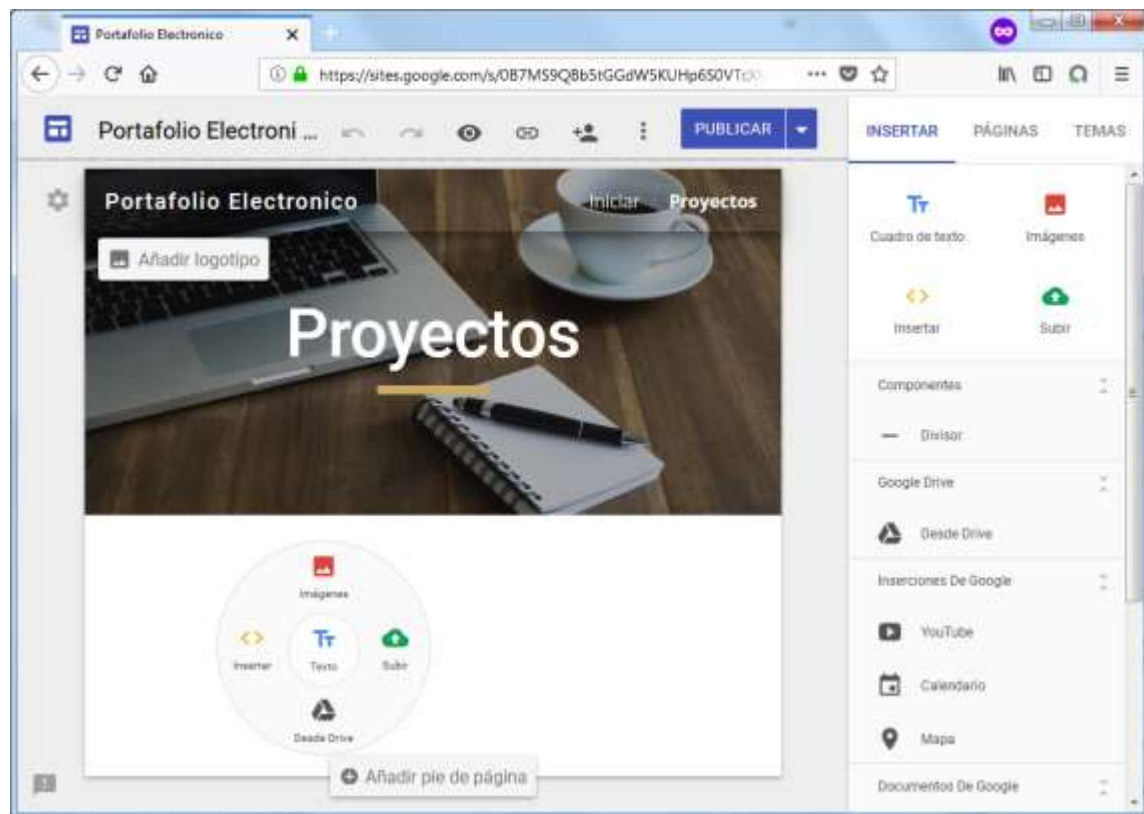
Portafolio Electronico

https://sites.google.com/s/0B7MS9Q8b5tGGdW5KUHp6S0VTc

Portafolio Electroni...

PUBLICAR

INSERTAR PÁGINAS TEMAS

Portafolio Electronico

Iniciar Proyectos

Añadir logotipo

Proyectos

Cuadro de texto

Imágenes

Insertar

Subir

Componentes

Divisor

Google Drive

Desde Drive

Inserciones De Google

YouTube

Calendario

Mapa

Documentos De Google

Imágenes

Insertar

Texto

Subir

Desde Drive

Añadir pie de página